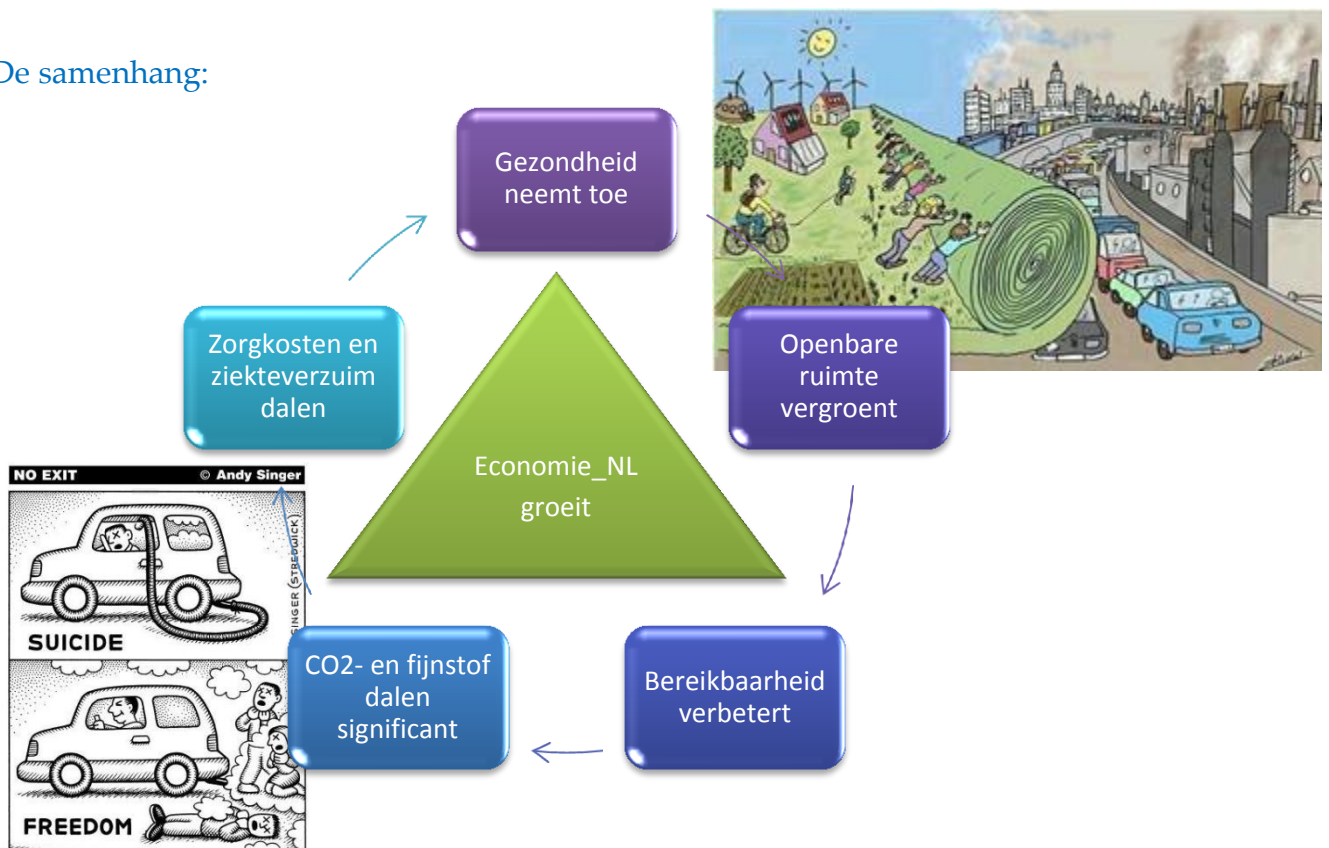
De samenhang:

Gezondheid neemt toe

Openbare ruimte vergroent

Bereikbaarheid verbetert

CO2- en fijnstof dalen significant

Zorgkosten en ziekteverzuim dalen

Economie_NL groeit

NO EXIT © Andy Singer

SUICIDE

FREEDOM

SINGER (STREDWICK)